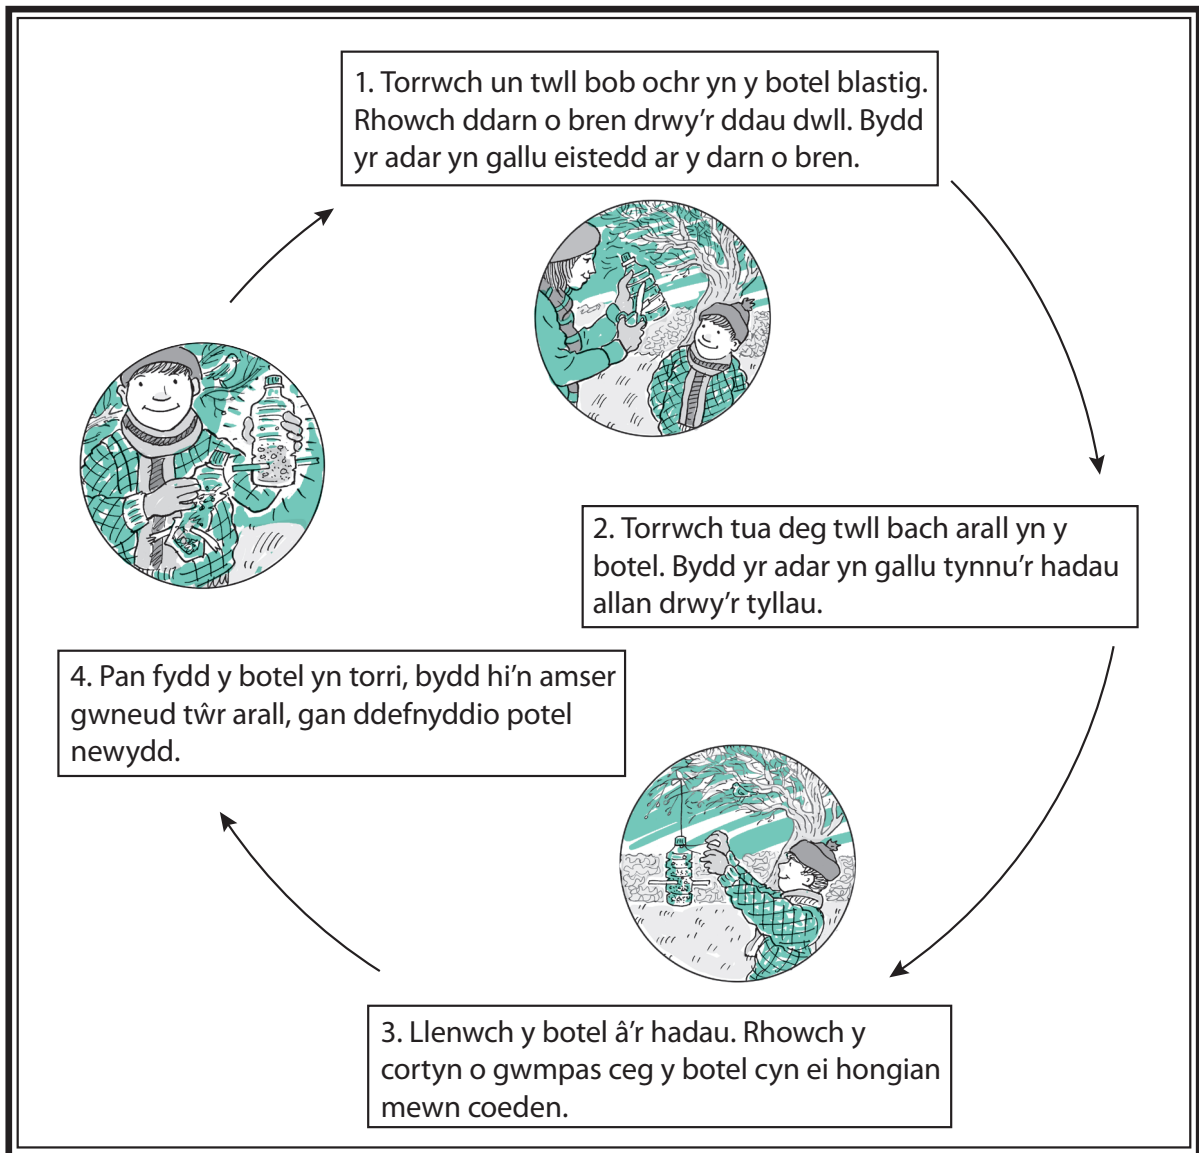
1. Torrwch un twll bob ochr yn y botel blastig. Rhowch ddarn o bren drwy'r ddau dwll. Bydd yr adar yn gallu eistedd ar y darn o bren.

2. Torrwch tua deg twll bach arall yn y botel. Bydd yr adar yn gallu tynnu'r hadau allan drwy'r tyllau.

3. Llenwch y botel â'r hadau. Rhowch y cortyn o gwmpas ceg y botel cyn ei hongian mewn coeden.

4. Pan fydd y botel yn torri, bydd hi'n amser gwneud tŵr arall, gan ddefnyddio potel newydd.